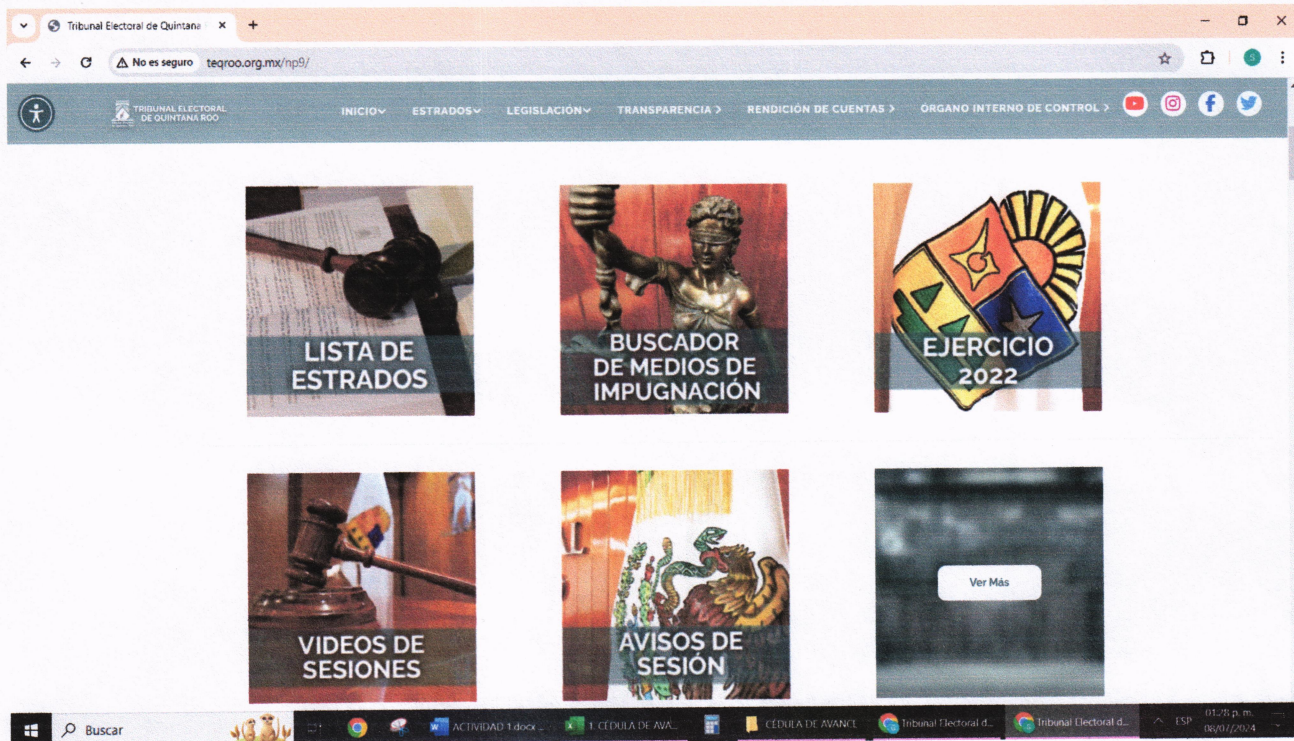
Tribunal Electoral de Quintana

No es seguro teqroo.org.mx/np9/

TRIBUNAL ELECTORAL DE QUINTANA ROO

INICIO ESTRADOS LEGISLACIÓN TRANSPARENCIA > RENDICIÓN DE CUENTAS > ORGANO INTERNO DE CONTROL >

LISTA DE ESTRADOS

BUSCADOR DE MEDIOS DE IMPUGNACIÓN

EJERCICIO 2022

VIDEOS DE SESIONES

AVISOS DE SESIÓN

Ver Más

Buscar

ACTIVIDAD 1.docx

1. CÉDULA DE AVA...

CÉDULA DE AVANCE

Tribunal Electoral d...

Tribunal Electoral d...

ESP 01:28 p. m. 08/07/2024